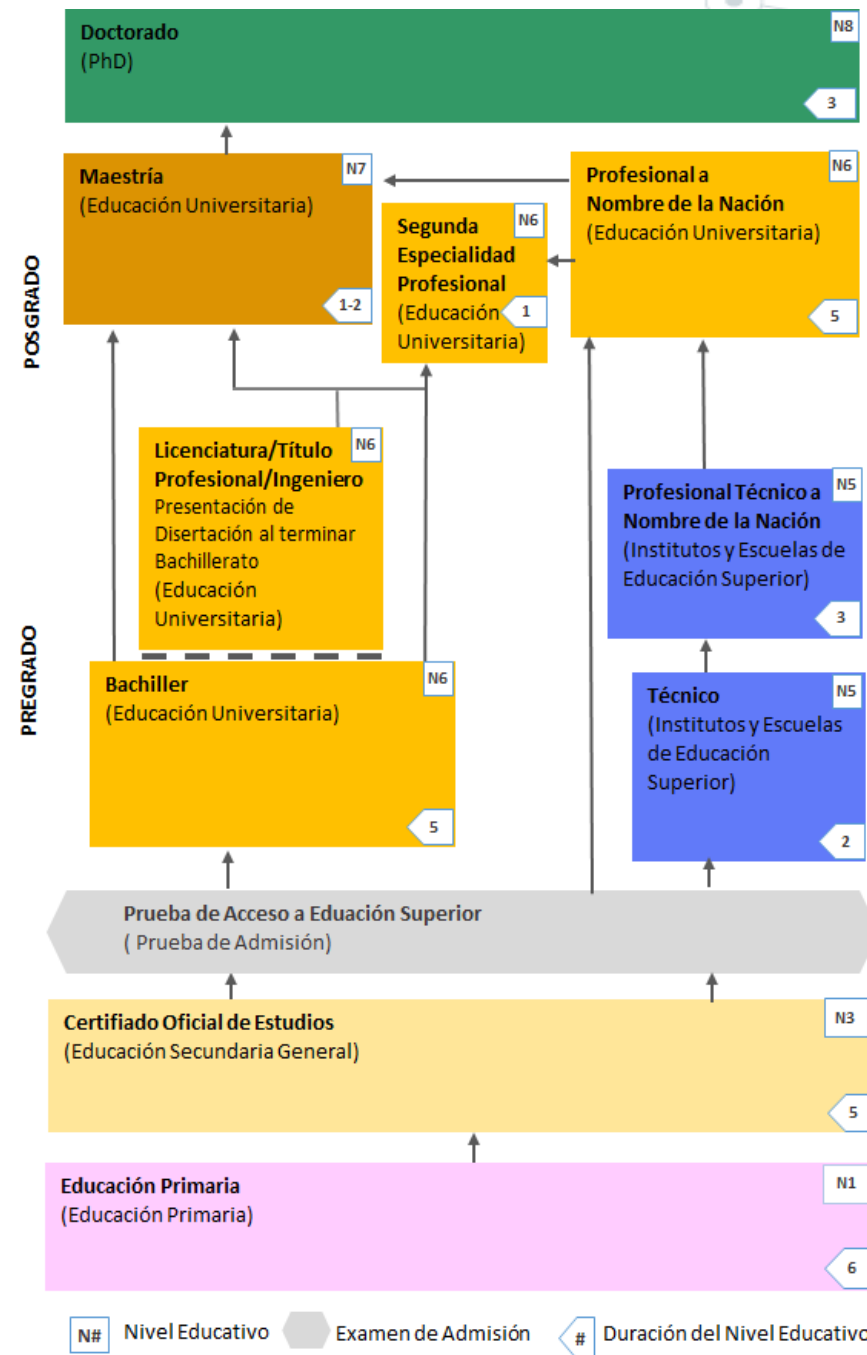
Doctorado
(PhD)
N8
3

POSGRADO

Maestría
(Educación Universitaria)
N7
1-2

Segunda Especialidad Profesional
(Educación Universitaria)
N6
1

Profesional a Nombre de la Nación
(Educación Universitaria)
N6
5

PREGRADO

Licenciatura/Título Profesional/Ingeniero
Presentación de Disertación al terminar Bachillerato
(Educación Universitaria)
N6

Profesional Técnico a Nombre de la Nación
(Institutos y Escuelas de Educación Superior)
N5
3

Bachiller
(Educación Universitaria)
N6
5

Técnico
(Institutos y Escuelas de Educación Superior)
N5
2

Prueba de Acceso a Eduación Superior
( Prueba de Admisión)

Certifiado Oficial de Estudios
(Educación Secundaria General)
N3
5

Educación Primaria
(Educación Primaria)
N1
6

N# Nivel Educativo
Examen de Admisión
# Duración del Nivel Educativo